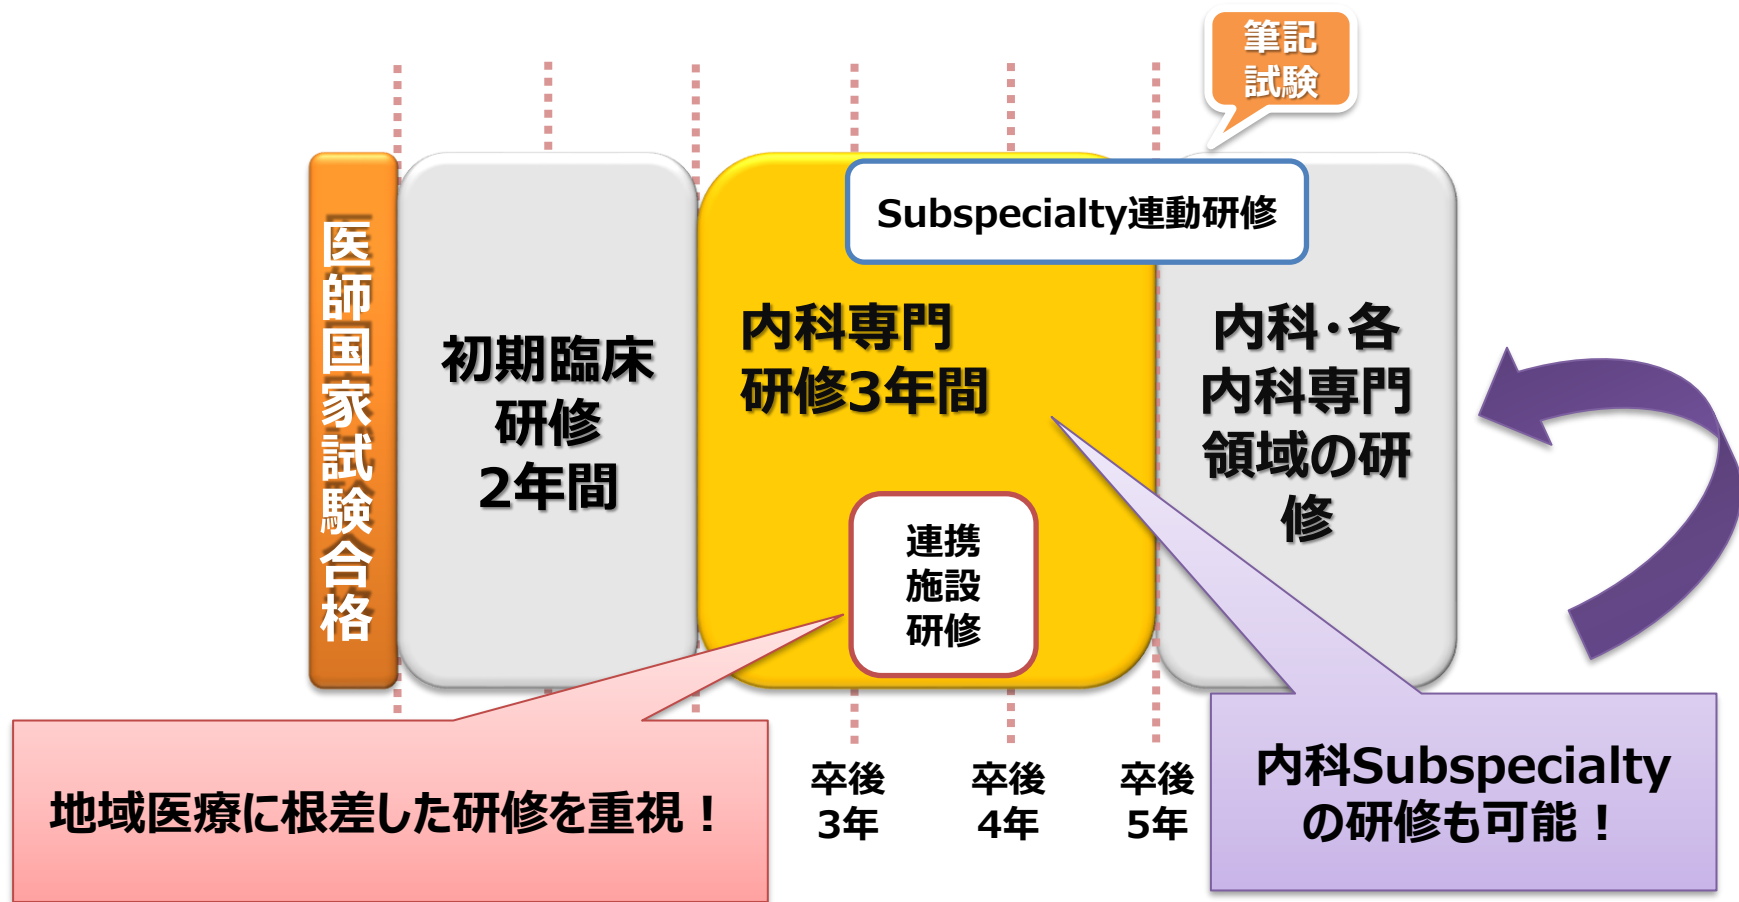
筆記試験

医師国家試験合格

初期臨床研修2年間

Subspecialty連動研修

内科専門研修3年間

内科·各内科専門領域の研修

連携施設研修

地域医療に根差した研修を重視！

卒後3年

卒後4年

卒後5年

内科Subspecialtyの研修も可能！